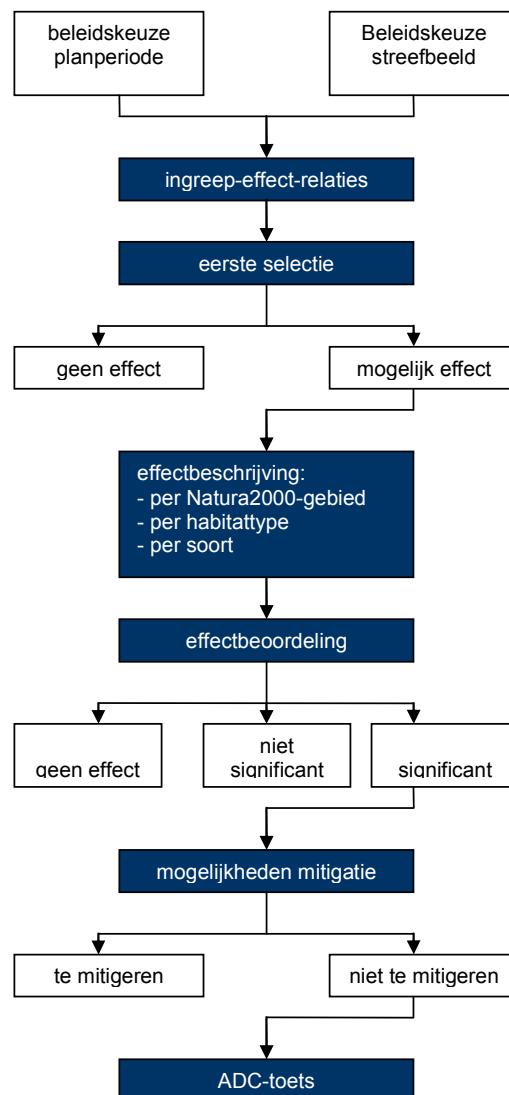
beleidskeuze planperiode

Beleidskeuze streefbeeld

ingreep-effect-relaties

eerste selectie

geen effect

mogelijk effect

effectbeschrijving:
- per Natura2000-gebied
- per habitattype
- per soort

effectbeoordeling

geen effect

niet significant

significant

mogelijkheden mitigatie

te mitigeren

niet te mitigeren

ADC-toets